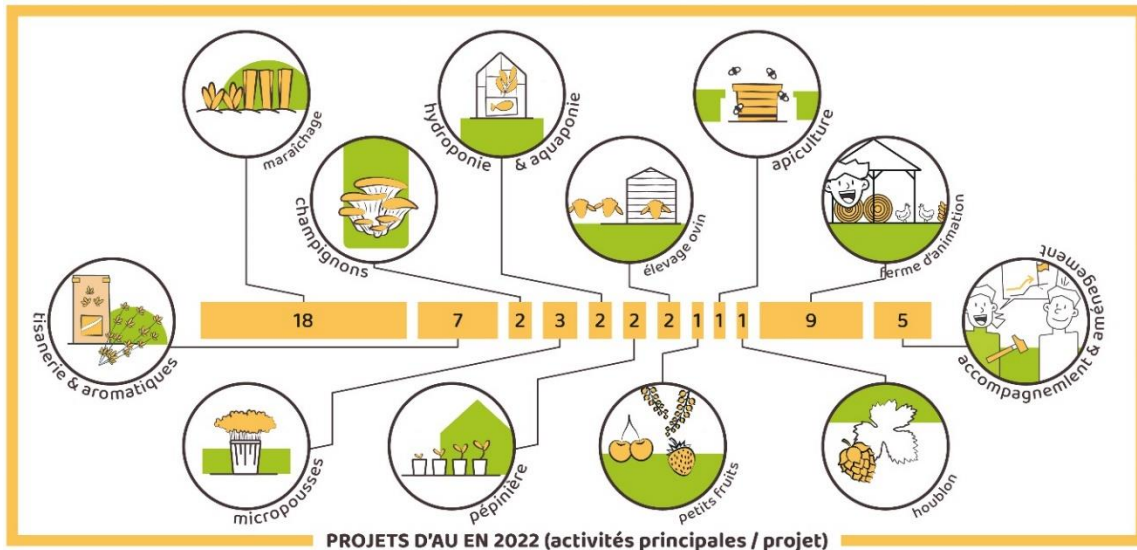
maraichage

hydroponie & aquaponie

apiculture

champignons

élevage ovin

ferme d'animation

tisanerie & aromatiques

accompagnemlent & aménagement

18 | 7 | 2 | 3 | 2 | 2 | 2 | 1 | 1 | 1 | 9 | 5

micropousses

pépinière

petits fruits

houblon

PROJETS D'AU EN 2022 (activités principales / projet)